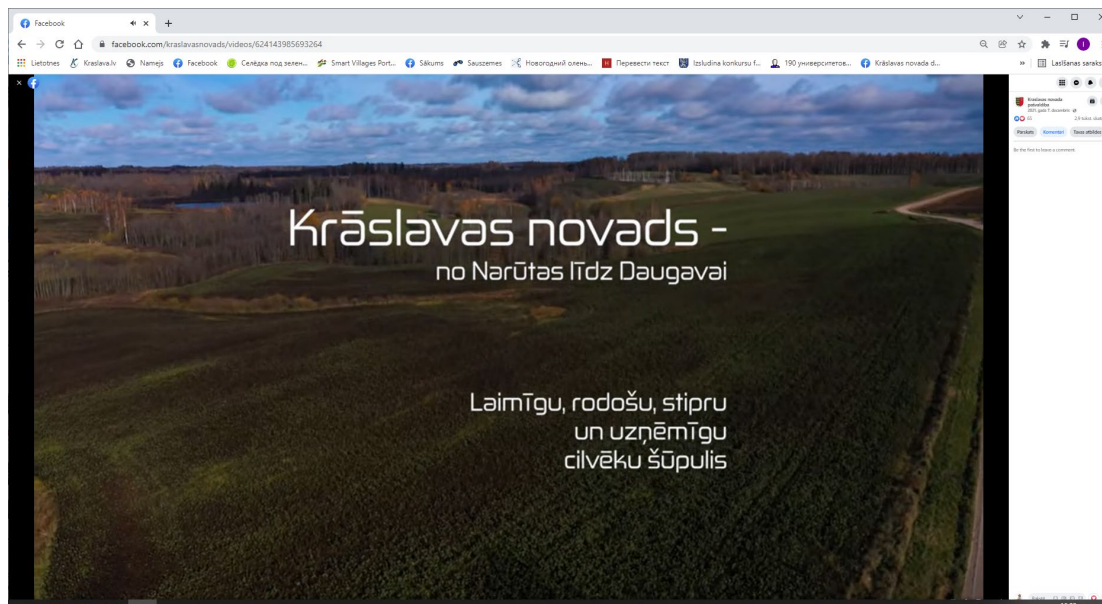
Facebook

facebook.com/kraslavasnovads/videos/624143985693264

Lietotnes Kraslava.lv Namejs Facebook Селёдка под зелен... Smart Villages Port... Sākums Sauszemes Новогодний олень... Перевести текст Izsludina konkursu f... 190 университетов... Krāslavas novada d... Lasīšanas saraksts

Krāslavas novada pašvaldība

2,9 tūkst skatījumu

Patīk Komentēt Kopīgot

Be the first to leave a comment.

Krāslavas novads -
no Narūtas līdz Daugavai

Laimīgu, rodošu, stipru
un uzņēmīgu
cilvēku šūpulis